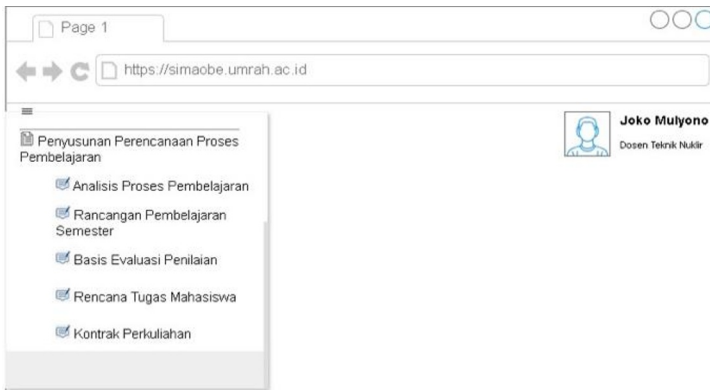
Page 1

https://simaobe.umrah.ac.id

Penyusunan Perencanaan Proses Pembelajaran

Analisis Proses Pembelajaran

Rancangan Pembelajaran Semester

Basis Evaluasi Penilaian

Rencana Tugas Mahasiswa

Kontrak Perkuliahan

Joko Mulyono

Dosen Teknik Nuklir